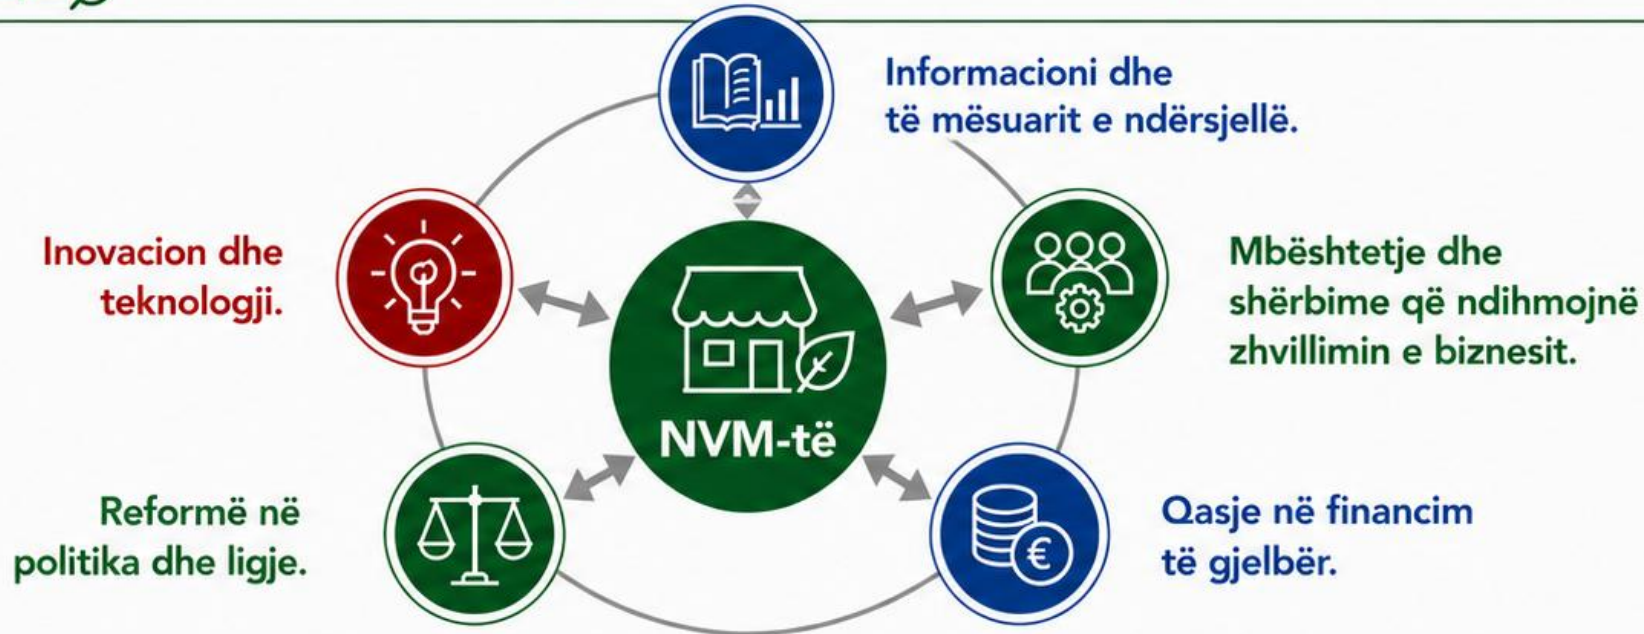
Informacioni dhe të mësuarit e ndërsjellë.

Inovacion dhe teknologji.

NVM-të

Mbështetje dhe shërbime që ndihmojnë zhvillimin e biznesit.

Reformë në politika dhe ligje.

Qasje në financim të gjelbër.